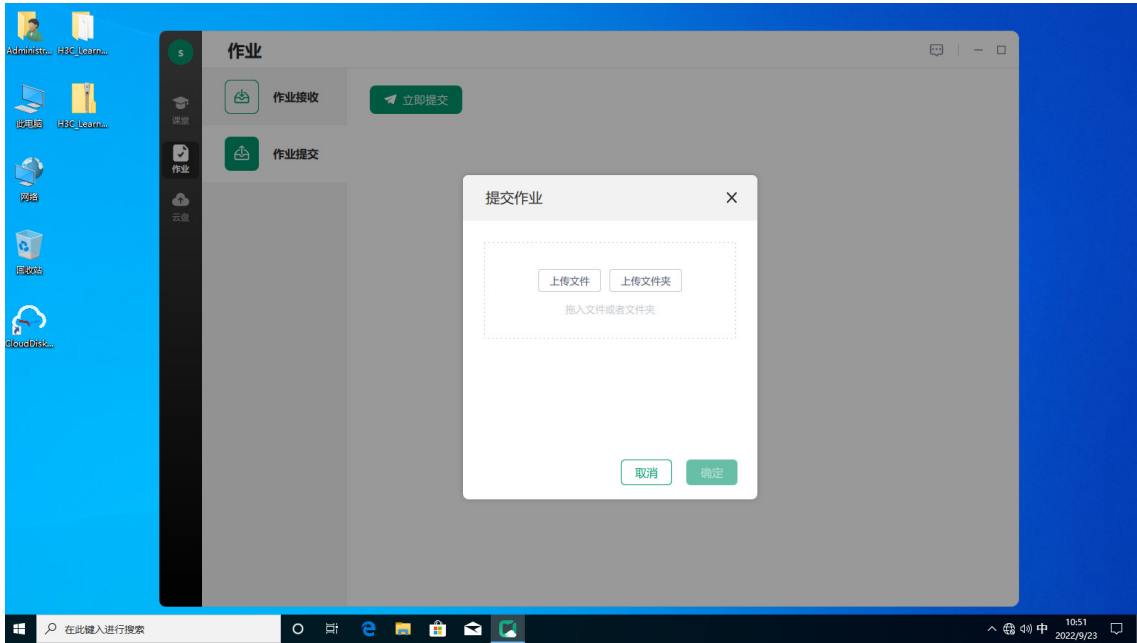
Administr... H3C_Learn...

此电脑 H3C_Learn...

网络

回收站

CloudDisk...

S

课堂

作业

云盘

作业

作业接收

作业提交

立即提交

提交作业

上传文件 上传文件夹

拖入文件或者文件夹

取消 确定

在此键入进行搜索

中 10:51 2022/9/23